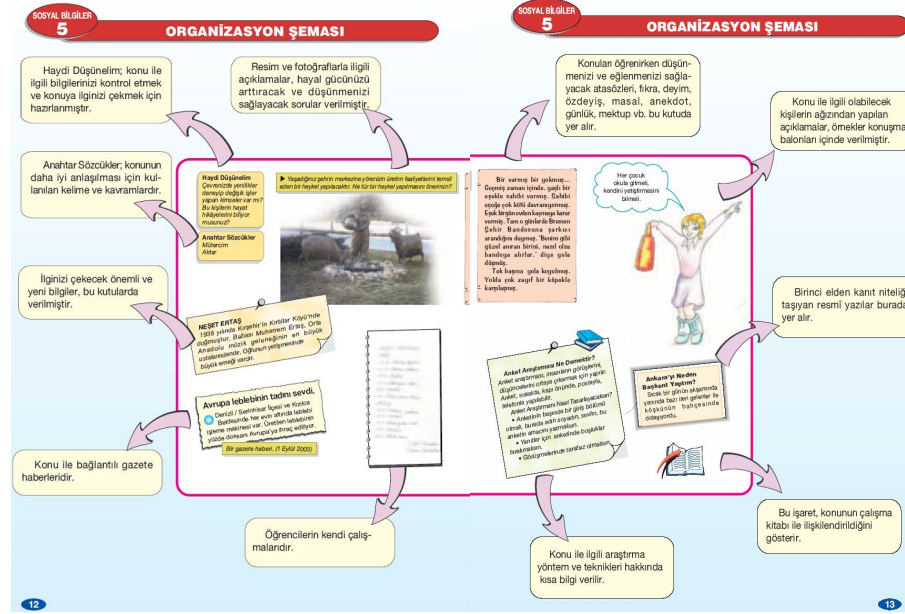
SOSYAL BİLGİLER 5

ORGANİZASYON ŞEMASI

Haydi Düşünelim; konu ile ilgili bilgilerinizi kontrol etmek ve konuya ilginizi çekmek için hazırlanmıştır.

Resim ve fotoğraflarla ilgili açıklamalar, hayal gücünüzü arttıracak ve düşünmenizi sağlayacak sorular verilmiştir.

Anahtar Sözcükler; konunun daha iyi anlaşılması için kullanılan kelime ve kavramlardır.

İlginizi çekecek önemli ve yeni bilgiler, bu kutularda verilmiştir.

Konu ile bağlantılı gazete haberleridir.

Öğrencilerin kendi çalışmalarıdır.

Haydi Düşünelim
Çevrenizde yetiştiler denevip değişik işler yapan kimseler var mı? Bu kişilerin hayat hikâyelerini biliyor musunuz?

Anahtar Sözcükler
Mütercim
Aktar

▶ Yaşadığınız şehrin merkezine yörenizin üretim faaliyetlerini temsil eden bir heykel yapılacaktır. Ne tür bir heykel yapılmasını önerirsiniz?

NEŞET ERTAŞ
1938 yılında Kırşehir'in Kırtıllar Köyü'nde doğmuştur. Babası Muharrem Ertaş, Orta Anadolu müzik geleneğinin en büyük ustalarındandır. Oğlunun yetişmesinde büyük emeği vardır.

Avrupa leblebinin tadını sevdi.
Denizli / Serinhisar İlçesi ve Kozlca Beldesi'nde her evin altında leblebi işleme makinesi var. Üretilen leblebinin yüzde doksanı Avrupa'ya ihraç ediliyor.
Bir gazete haberi. (1 Eylül 2003)

SOSYAL BİLGİLER 5

ORGANİZASYON ŞEMASI

Konuları öğrenirken düşünmenizi ve eğlenmenizi sağlayacak atasözleri, fıkra, deyim, özdeyiş, masal, anekdot, günlük, mektup vb. bu kutuda yer alır.

Konu ile ilgili olabilecek kişilerin ağzından yapılan açıklamalar, örnekler konuşma balonları içinde verilmiştir.

Birinci elden kanıt niteliği taşıyan resmî yazılar burada yer alır.

Bu işaret, konunun çalışma kitabı ile ilişkilendirildiğini gösterir.

Konu ile ilgili araştırma yöntem ve teknikleri hakkında kısa bilgi verilir.

Bir varmış bir yokmuş... Geçmiş zaman içinde, yaşlı bir eşekle sahibi varmış. Sahibi eşeğe çok kötü davranıyormuş. Eşek Sürgünevden kaçmaya karar vermiş. Tam o günlerde Bremen Şehir Bandosuna şarkıcı arandığını duymuş. "Benim gibi güzel anıran birini, nasıl olsa bandoya alırlar." diye yola düşmüş.
Tek başına yola koyulmuş. Yolda çok zayıf bir köpekle karşılaşmış.

Her çocuk okula gitmeli, kendini yetiştirmesini bilmeli.

Anket Araştırması Ne Demektir?
Anket araştırması, insanların görüşlerini, düşüncelerini ortaya çıkarmak için yapılır. Anket, sokakta, kapı önünde, postayla, telefonla yapılabilir.
Anket Araştırması Nasıl Tasarlanacaktır?
• Anketinin başında bir giriş bölümü olmalı, burada adın soyadın, sınıfın, bu anketin amacını yazmalısın.
• Yanıtlar için anketinde boşluklar bırakmalısın.
• Görüşmelerinde tarafsız olmalısın.

Ankara'yı Neden Başkent Yaptım?
Sıcak bir günün akşamında yanında bazı ileri gelenler ile köşkünün bahçesinde dolaşıyordu.

12

13